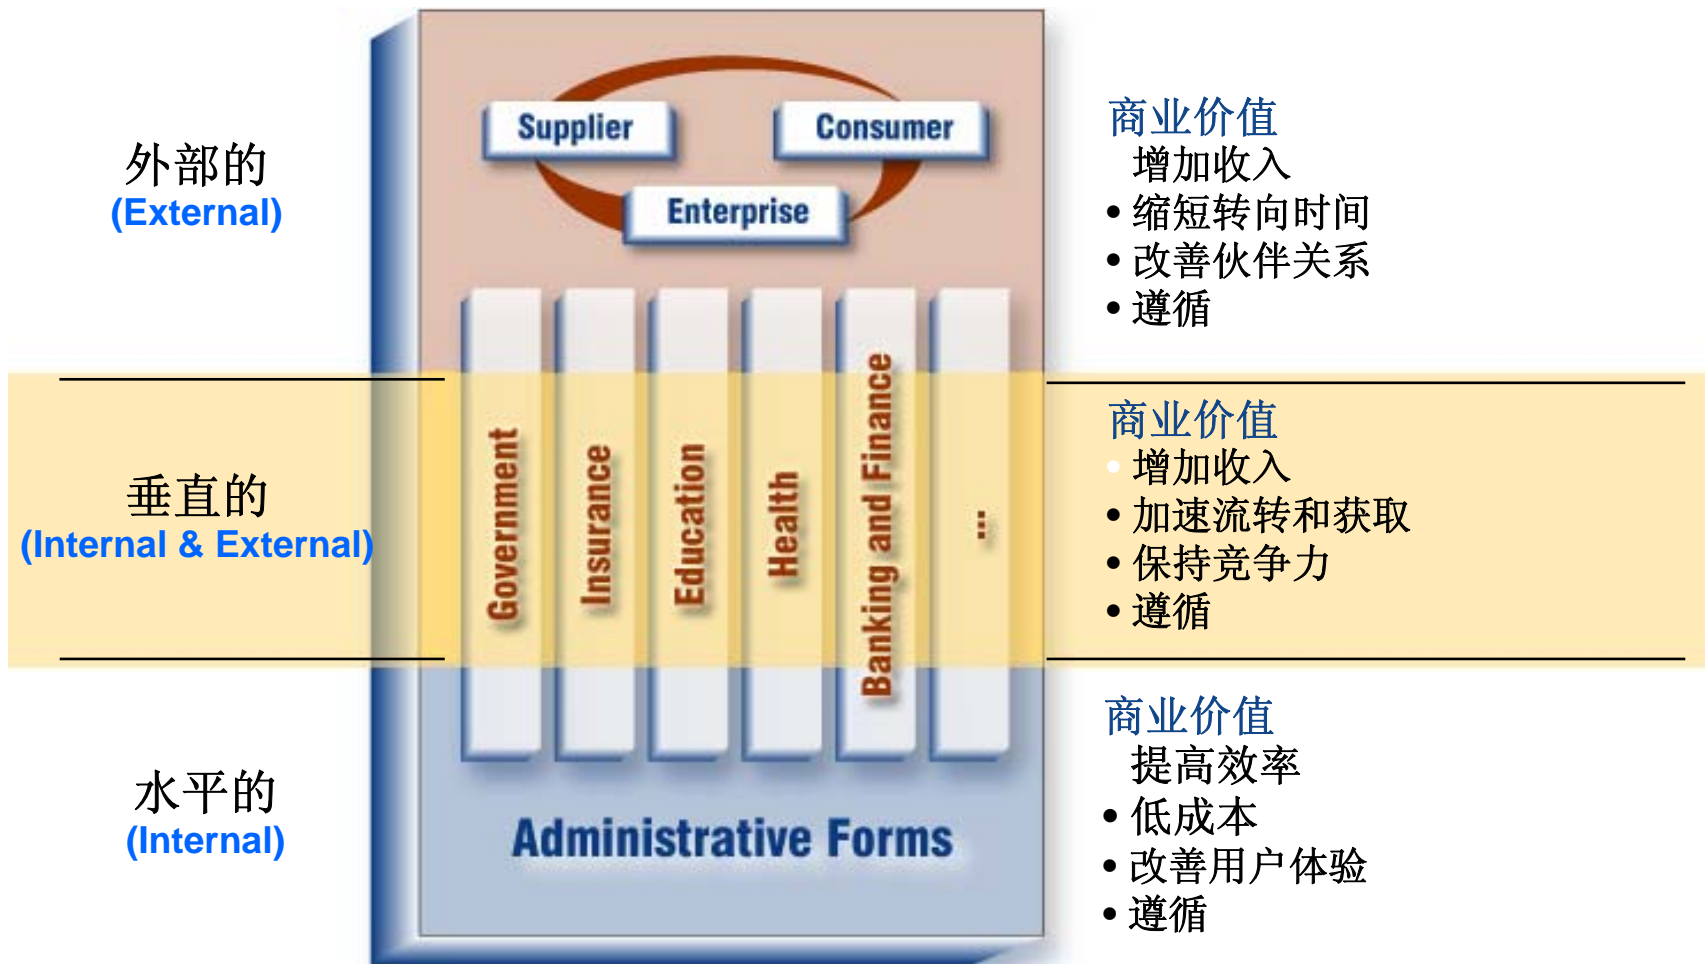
外部的
(External)

Supplier
Consumer
Enterprise

商业价值
增加收入
• 缩短转向时间
• 改善伙伴关系
• 遵循

垂直的
(Internal & External)

Government
Insurance
Education
Health
Banking and Finance
...

商业价值
增加收入
• 加速流转和获取
• 保持竞争力
• 遵循

水平的
(Internal)

Administrative Forms

商业价值
提高效率
• 低成本
• 改善用户体验
• 遵循